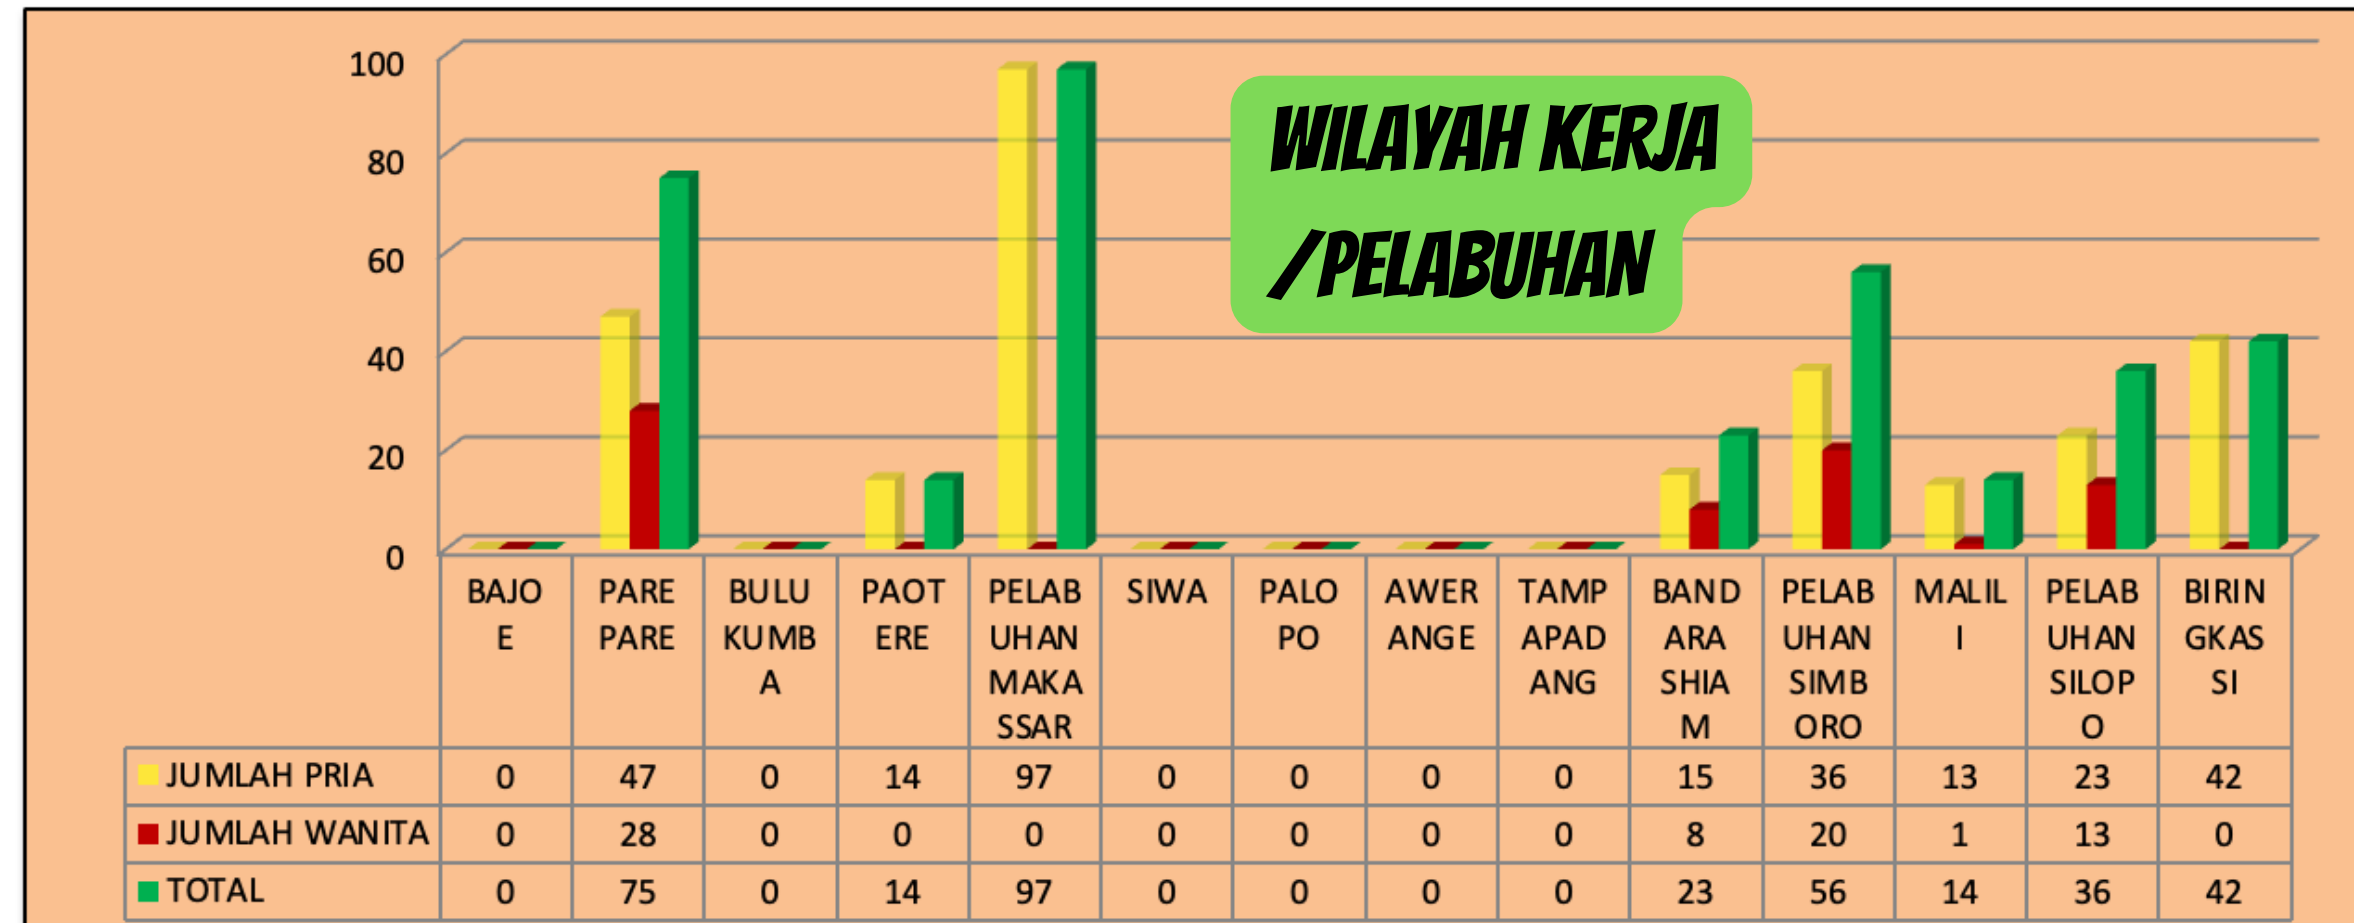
100
80
60
40
20
0

WILAYAH KERJA /PELABUHAN

| | BAJOE | PAREPARE | BULUKUMBA | PAOTERE | PELABUHAN MAKASSAR | SIWA | PALOPO | AWERANGE | TAMPAPADANG | BANDARA SHIAM | PELABUHAN SIMBORO | MALILI | PELABUHAN SILOPO | BIRINGKASSI |
|---|---|---|---|---|---|---|---|---|---|---|---|---|---|---|
| JUMLAH PRIA | 0 | 47 | 0 | 14 | 97 | 0 | 0 | 0 | 0 | 15 | 36 | 13 | 23 | 42 |
| JUMLAH WANITA | 0 | 28 | 0 | 0 | 0 | 0 | 0 | 0 | 0 | 8 | 20 | 1 | 13 | 0 |
| TOTAL | 0 | 75 | 0 | 14 | 97 | 0 | 0 | 0 | 0 | 23 | 56 | 14 | 36 | 42 |